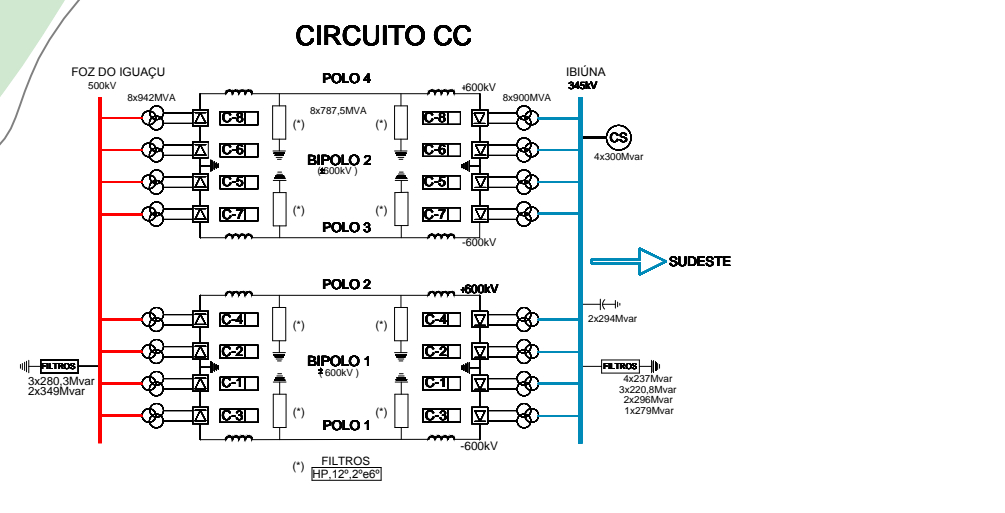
CIRCUITO CC

FOZ DO IGUAÇU
500kV

8x942MVA

POLO 4

+600kV

IBIÚNA
345kV

8x900MVA

8x787,5MVA

C-8
(*)
(*)
C-8

CS
4x300Mvar

C-6
BIPOLO 2
(±600kV)
C-6

C-5
C-5

C-7
(*)
(*)
C-7

POLO 3

-600kV

SUDESTE

POLO 2

+600kV

2x294Mvar

C-4
(*)
(*)
C-4

FILTROS
3x280,3Mvar
2x349Mvar

C-2
BIPOLO 1
(±600kV)
C-2

FILTROS
4x237Mvar
3x220,8Mvar
2x296Mvar
1x279Mvar

C-1
C-1

C-3
(*)
(*)
C-3

POLO 1

-600kV

(*) FILTROS
HP,12º,2ºe6º